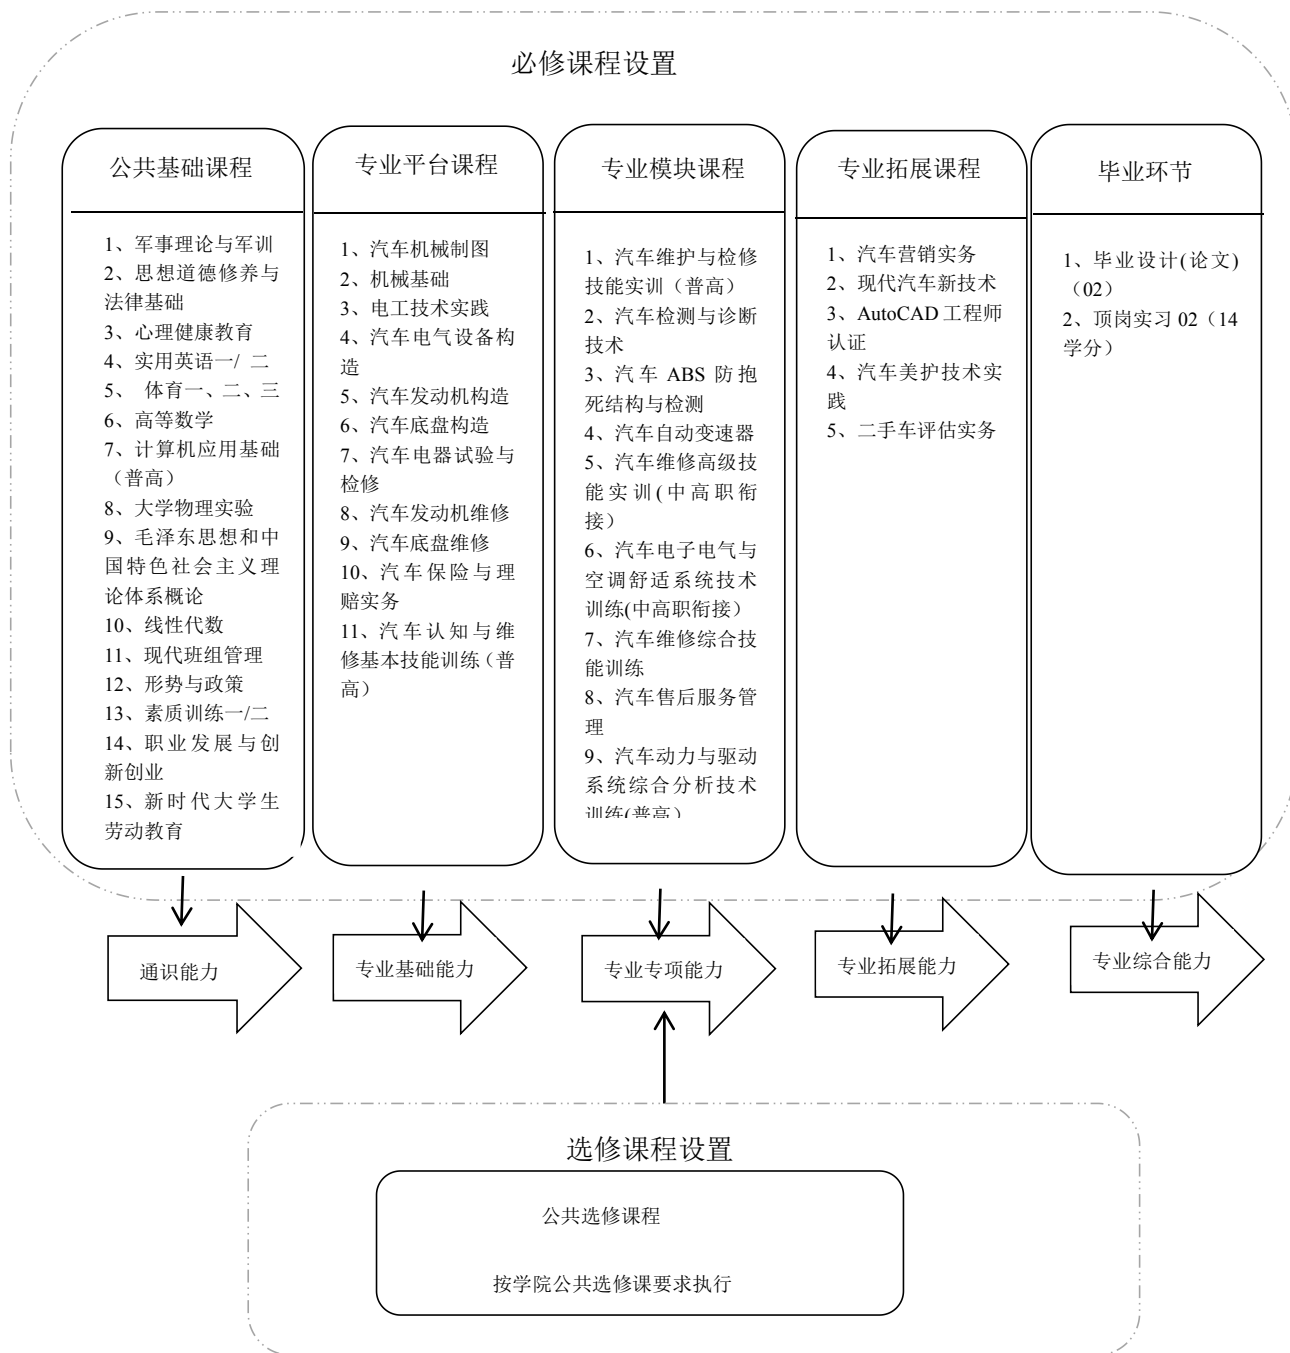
必修课程设置

公共基础课程

1、军事理论与军训
2、思想道德修养与法律基础
3、心理健康教育
4、实用英语一/ 二
5、 体育一、二、三
6、高等数学
7、计算机应用基础（普高）
8、大学物理实验
9、毛泽东思想和中国特色社会主义理论体系概论
10、线性代数
11、现代班组管理
12、形势与政策
13、素质训练一/二
14、职业发展与创新创业
15、新时代大学生劳动教育

专业平台课程

1、汽车机械制图
2、机械基础
3、电工技术实践
4、汽车电气设备构造
5、汽车发动机构造
6、汽车底盘构造
7、汽车电器试验与检修
8、汽车发动机维修
9、汽车底盘维修
10、汽车保险与理赔实务
11、汽车认知与维修基本技能训练（普高）

专业模块课程

1、汽车维护与检修技能实训（普高）
2、汽车检测与诊断技术
3、汽车 ABS 防抱死结构与检测
4、汽车自动变速器
5、汽车维修高级技能实训(中高职衔接)
6、汽车电子电气与空调舒适系统技术训练(中高职衔接)
7、汽车维修综合技能训练
8、汽车售后服务管理
9、汽车动力与驱动系统综合分析技术训练(普高)

专业拓展课程

1、汽车营销实务
2、现代汽车新技术
3、AutoCAD 工程师认证
4、汽车美护技术实践
5、二手车评估实务

毕业环节

1、毕业设计(论文)（02）
2、顶岗实习 02（14 学分）

通识能力

专业基础能力

专业专项能力

专业拓展能力

专业综合能力

选修课程设置

公共选修课程

按学院公共选修课要求执行